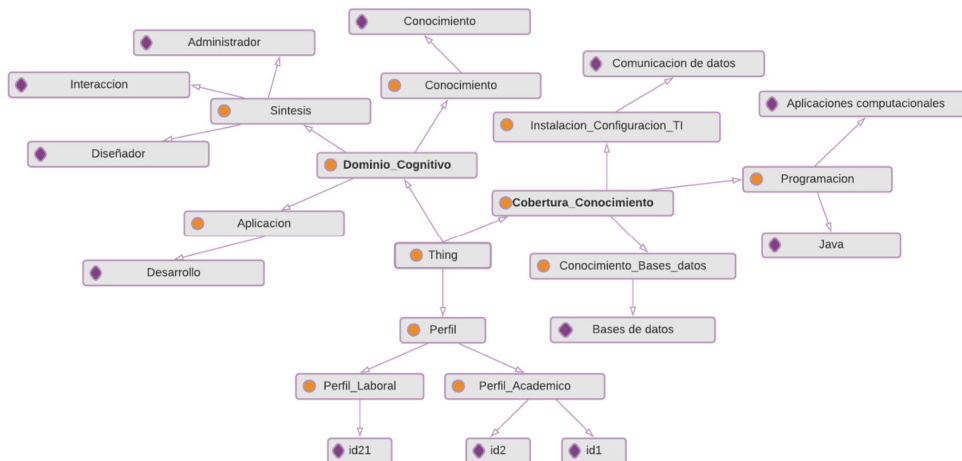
Conocimiento

Administrador

Interaccion

Sintesis

Diseñador

Conocimiento

Comunicacion de datos

Aplicaciones computacionales

Instalacion_Configuracion_TI

Dominio_Cognitivo

Programacion

Cobertura_Conocimiento

Aplicacion

Java

Thing

Conocimiento_Bases_datos

Desarrollo

Bases de datos

Perfil

Perfil_Laboral

Perfil_Academico

id21

id2

id1